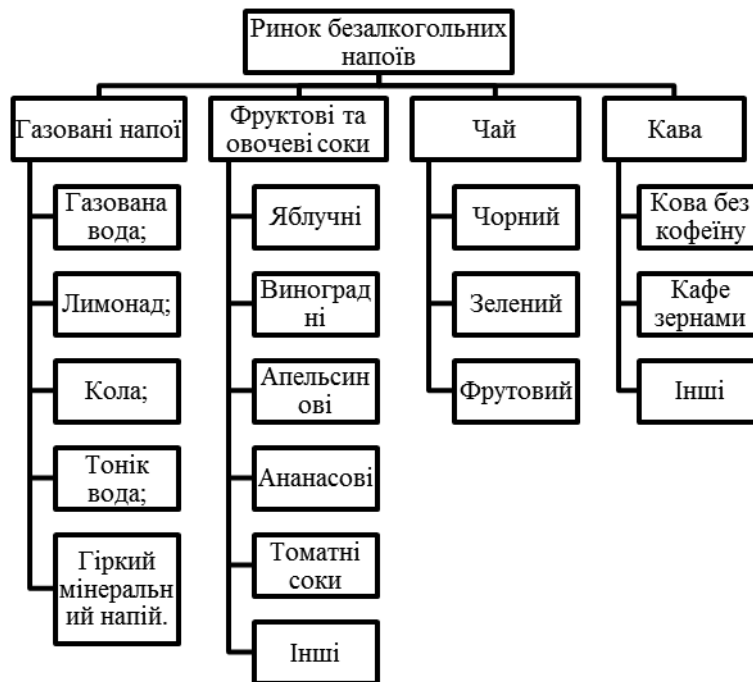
Ринок безалкогольних напоїв

Газовані напої

Газована вода;

Лимонад;

Кола;

Тонік вода;

Гіркий мінеральний напій.

Фруктові та овочеві соки

Яблучні

Виноградні

Апельсинові

Ананасові

Томатні соки

Інші

Чай

Чорний

Зелений

Фрутовий

Кава

Кова без кофеїну

Кафе зернами

Інші